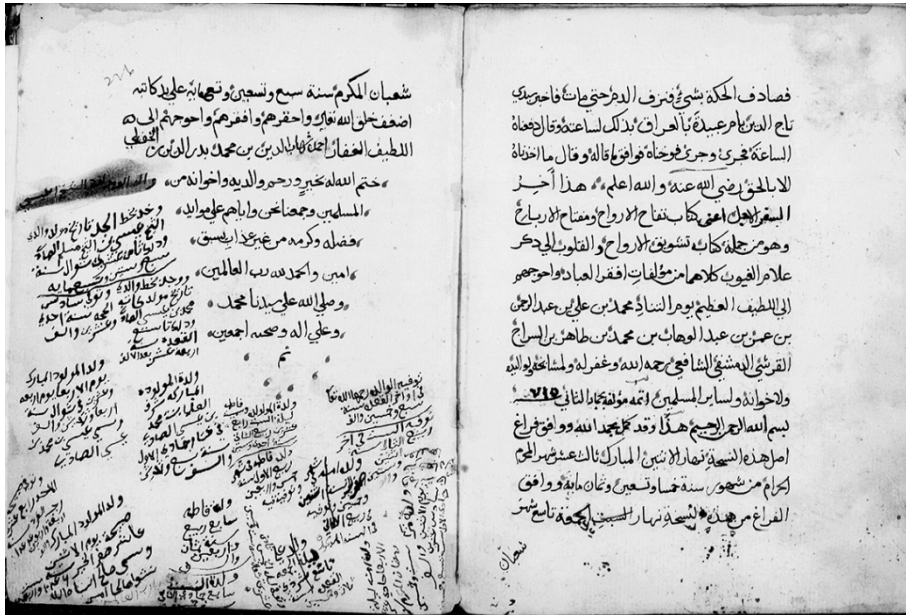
فصادف الحكة بشيء فنزف الدم حتى مات فاخبر سيدي تاج الدين بامر عبيدة بالعراق بذلك لساعته وقال دعاه الساعة تجري وجرى فرخاه تواقع قاله وقال ما الخزانة الا الحق رضي الله عنه والله اعلم. هذا آخر السفر الاول المعنى بكتاب نفاح الارواح ومفتاح الارباح وهو من جملة كتاب تشويق الارواح والقلوب الى ذكر علام الغيوب كلاهما من مؤلفات افقر العباد واحوجهم الى اللطيف العليم يوم التناد محمد بن علي بن عبد الرحمن بن عبد الوهاب بن محمد بن طاهر بن السراج القرشي الدمشقي الشافعي رحمه الله وغفر له ولمشايخه ولوالديه ولاخوانه ولسائر المسلمين اتمه مؤلفه بجمادى الثاني ٧١٥ بسم الله الرحمن الرحيم هذا وقد كمل بحمد الله ووافق فراغ اصل هذه النسخة نهار الاثنين المبارك ثالث عشر شهر المحرم الحرام من شهور سنة خمسة وتسعين وثمان مائة ووافق الفراغ من هذه النسخة نهار السبت الجمعة تاسع شهر

شعبان المكرم سنة سبع وتسعين وثمانماية على يد كاتبه اضعف خلق الله تعالى واحقرهم وافقرهم واحوجهم الى الله اللطيف الغفار احمد شهاب الدين بن محمد بدر الدين بن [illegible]

ختم الله بخير ورحم والديه واخوانه من المسلمين وجميع اشياخه واباهم على عوايد فضله وكرمه من غير عد ولا سبق
امين والحمد لله رب العالمين
وصلى الله على سيدنا محمد
وعلى آله وصحبه اجمعين
تم

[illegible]